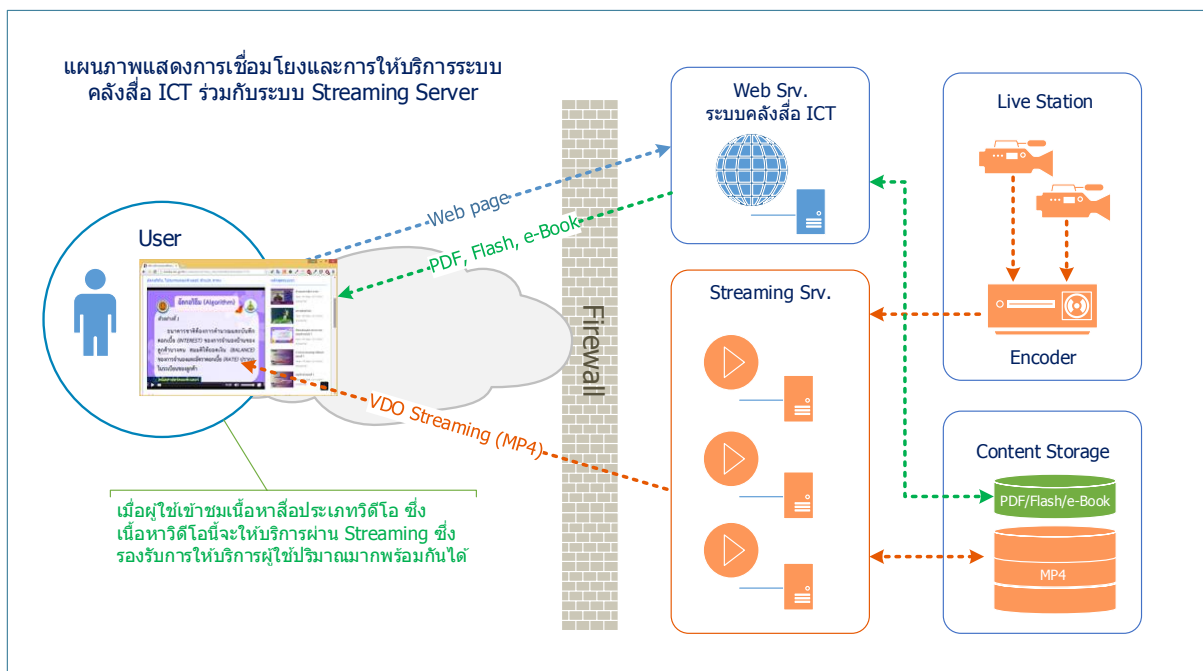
แผนภาพแสดงการเชื่อมโยงและการให้บริการระบบ คลังสื่อ ICT ร่วมกับระบบ Streaming Server

User

อัลกอริทึม (Algorithm)

Web page

PDF, Flash, e-Book

VDO Streaming (MP4)

Firewall

เมื่อผู้ใช้เข้าชมเนื้อหาสื่อประเภทวิดีโอ ซึ่ง เนื้อหาวิดีโอนี้จะให้บริการผ่าน Streaming ซึ่ง รองรับการให้บริการผู้ใช้ปริมาณมากพร้อมกันได้

Web Srv.
ระบบคลังสื่อ ICT

Streaming Srv.

Live Station

Encoder

Content Storage

PDF/Flash/e-Book

MP4